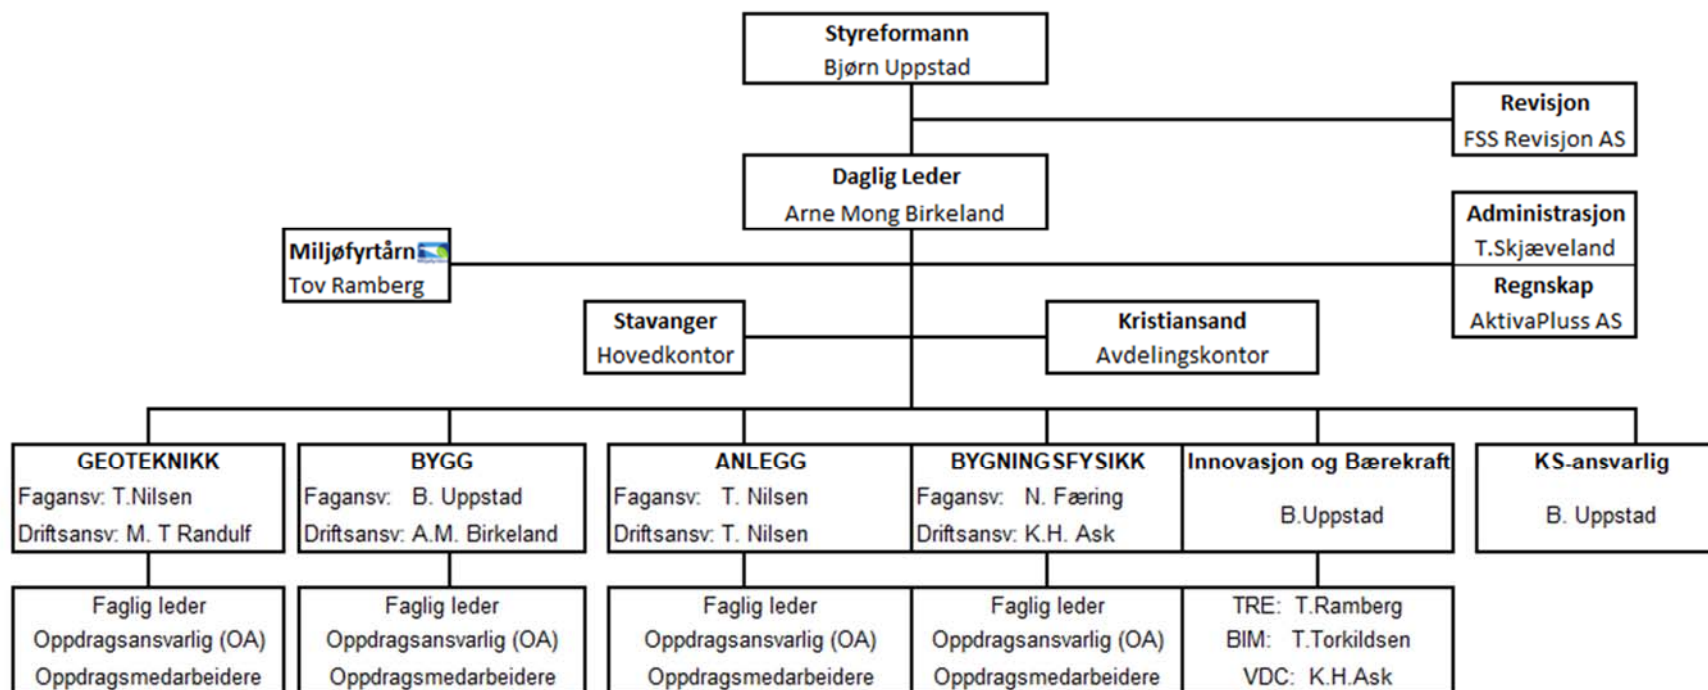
Styreformann
Bjørn Uppstad

Revisjon
FSS Revisjon AS

Daglig Leder
Arne Mong Birkeland

Administrasjon
T.Skjæveland

Regnskap
AktivaPluss AS

Miljøfyrtårn
Tov Ramberg

Stavanger
Hovedkontor

Kristiansand
Avdelingskontor

GEOTEKNIKK
Fagansv: T.Nilsen
Driftsansv: M. T Randulf

BYGG
Fagansv: B. Uppstad
Driftsansv: A.M. Birkeland

ANLEGG
Fagansv: T. Nilsen
Driftsansv: T. Nilsen

BYGNINGSFYSIKK
Fagansv: N. Færing
Driftsansv: K.H. Ask

Innovasjon og Bærekraft
B.Uppstad

KS-ansvarlig
B. Uppstad

Faglig leder
Oppdragsansvarlig (OA)
Oppdragsmedarbeidere

Faglig leder
Oppdragsansvarlig (OA)
Oppdragsmedarbeidere

Faglig leder
Oppdragsansvarlig (OA)
Oppdragsmedarbeidere

Faglig leder
Oppdragsansvarlig (OA)
Oppdragsmedarbeidere

TRE: T.Ramberg
BIM: T.Torkildsen
VDC: K.H.Ask